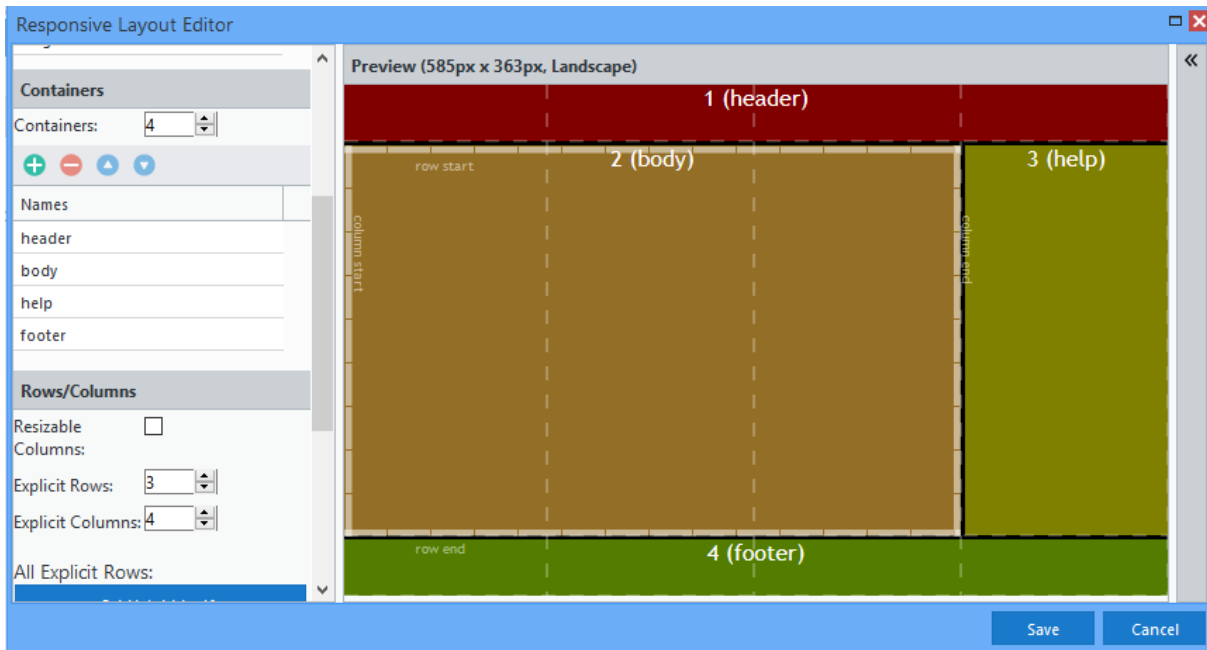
Responsive Layout Editor

Containers

Containers: 4

Names

header

body

help

footer

Rows/Columns

Resizable Columns:

Explicit Rows: 3

Explicit Columns: 4

All Explicit Rows:

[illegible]

Preview (585px x 363px, Landscape)

1 (header)

row start

2 (body)

column start

column end

3 (help)

row end

4 (footer)

Save

Cancel